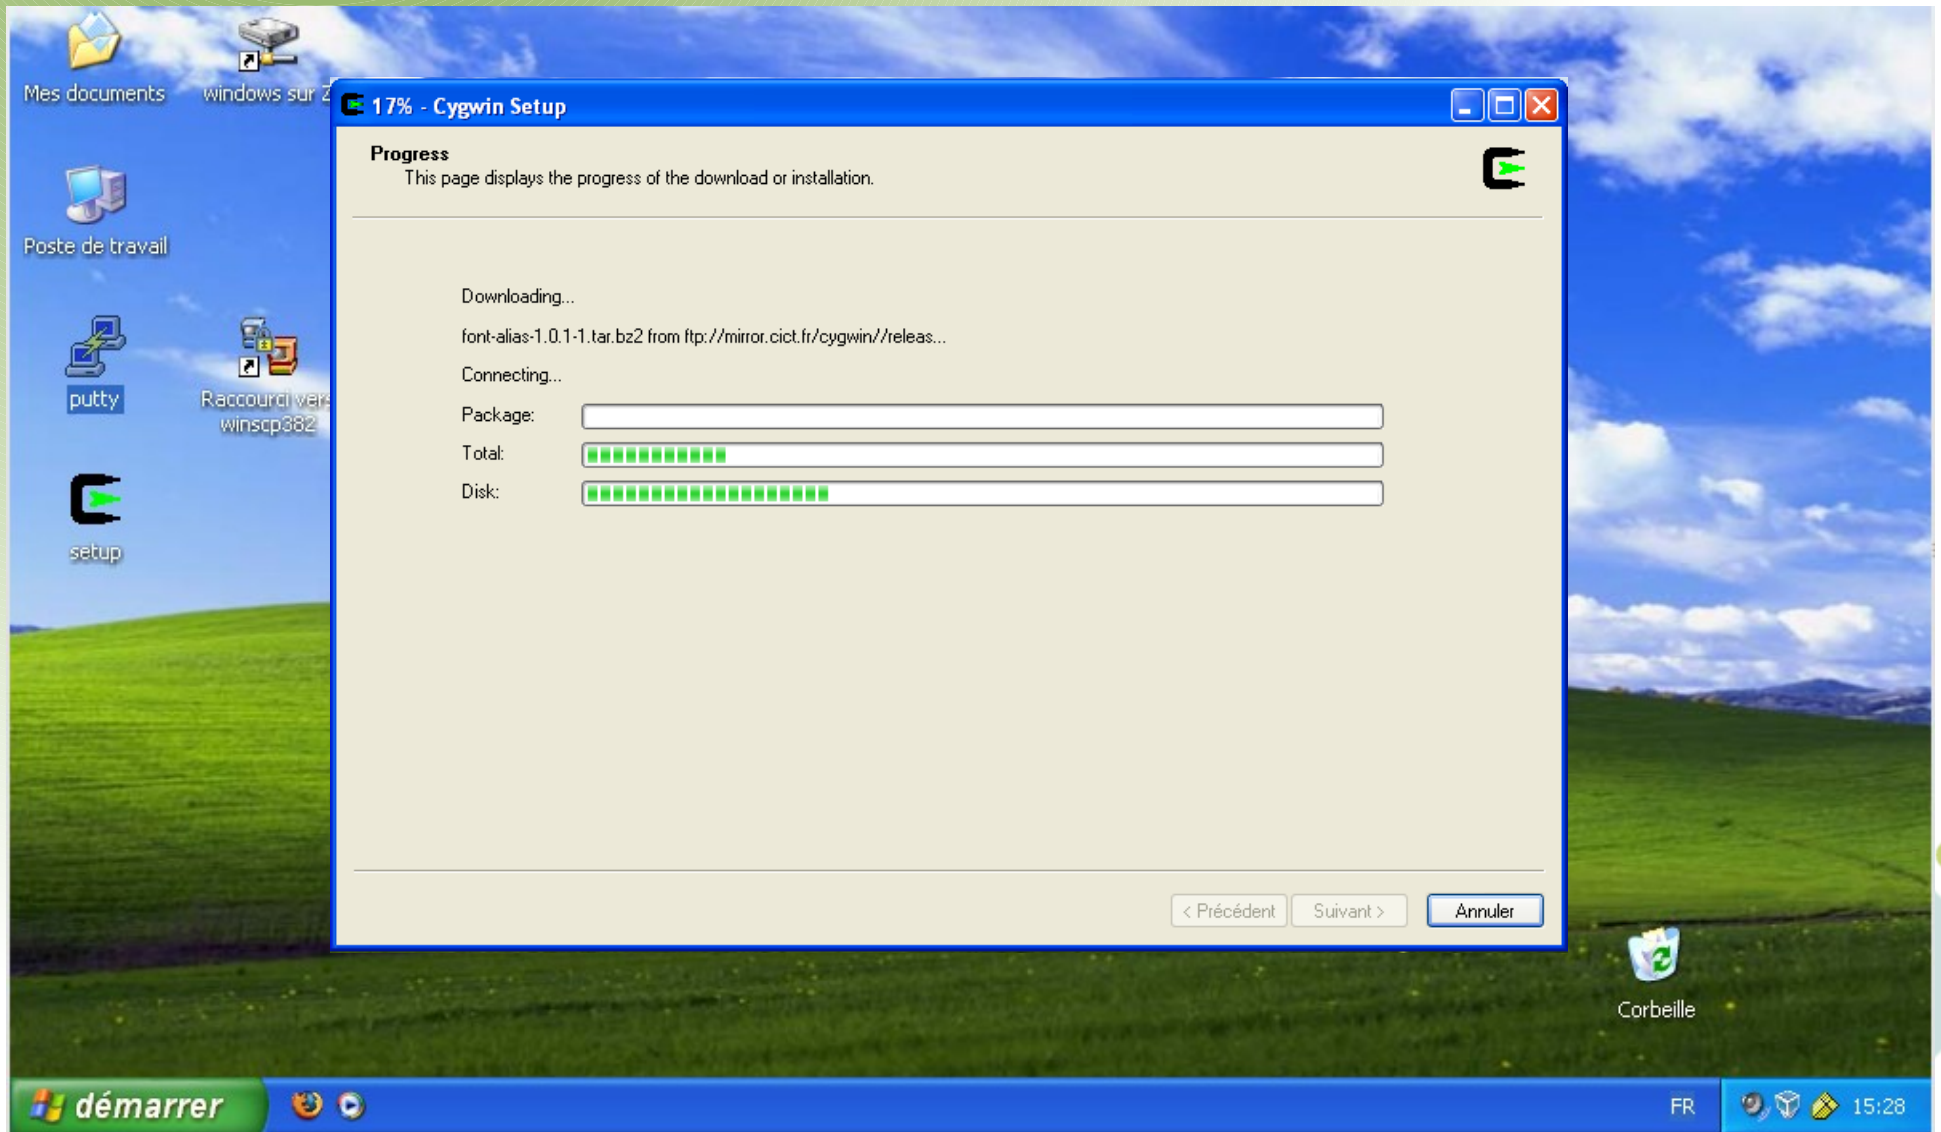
Mes documents

windows sur Z

Poste de travail

putty

Raccourci vers winscp382

setup

17% - Cygwin Setup

Progress

This page displays the progress of the download or installation.

Downloading...

font-alias-1.0.1-1.tar.bz2 from ftp://mirror.cict.fr/cygwin//releas...

Connecting...

Package:

Total:

Disk:

< Précédent

Suivant >

Annuler

Corbeille

démarrer

FR

15:28